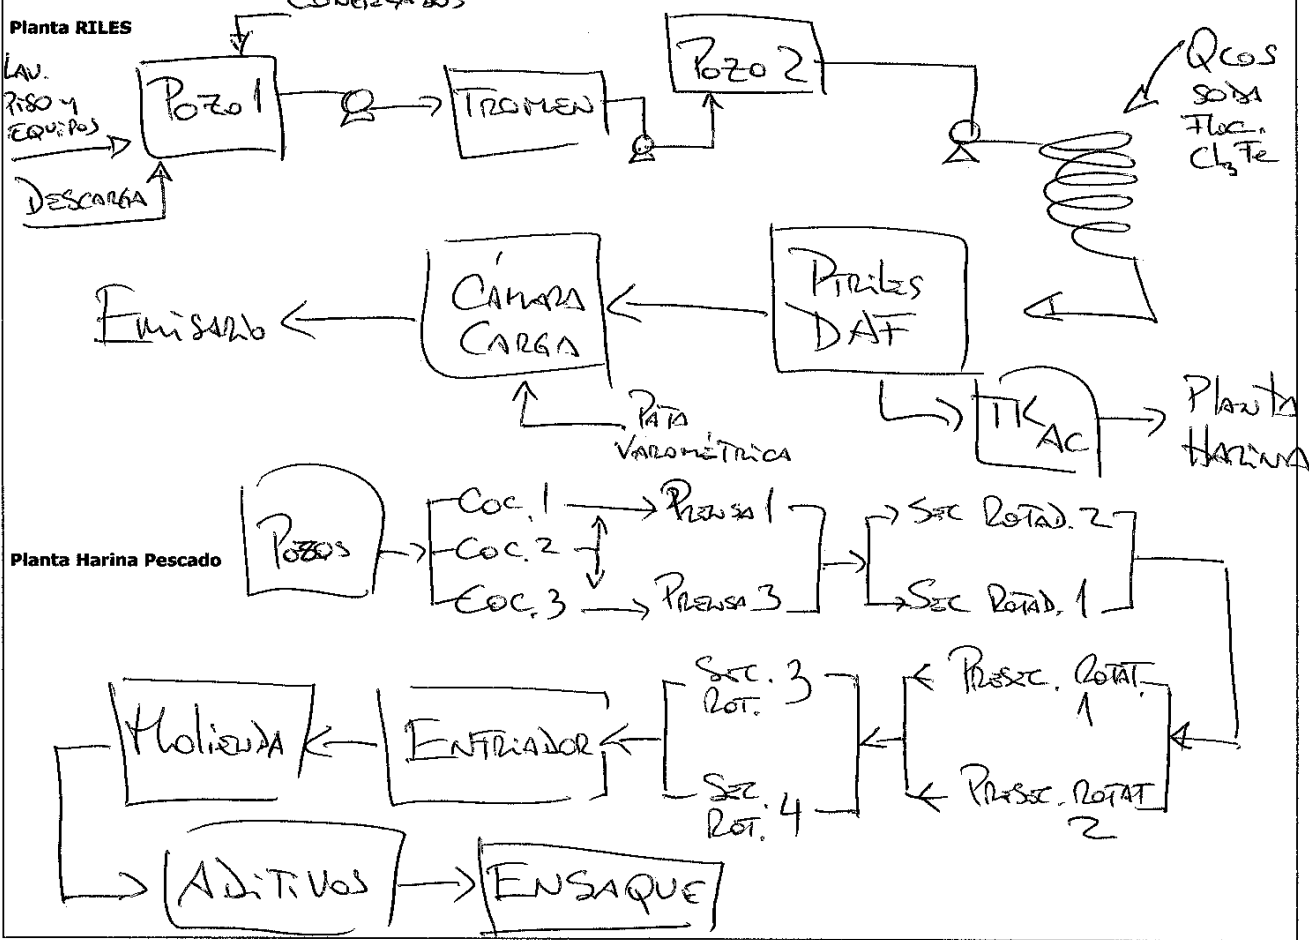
Planta RILES

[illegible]

LAV. PISO Y EQUIPOS

DESCARGA

POZO 1

TROMEN

POZO 2

QCOS SODA FLOC. $Cl_3Fe$

PRILES DAF

CÁMARA CARGA

EMISARIO

PATA VAROMÉTRICA

TK AC

PLANTA HARINA

Planta Harina Pescado

POZOS

COC. 1

COC. 2

COC. 3

PRENSA 1

PRENSA 3

SEC ROTAD. 2

SEC ROTAD. 1

PRESEC. ROTAT. 1

PRESEC. ROTAT 2

SEC. 3 ROT.

SEC. 4 ROT.

ENFRIADOR

MOLIENDA

ADITIVOS

ENSAQUE